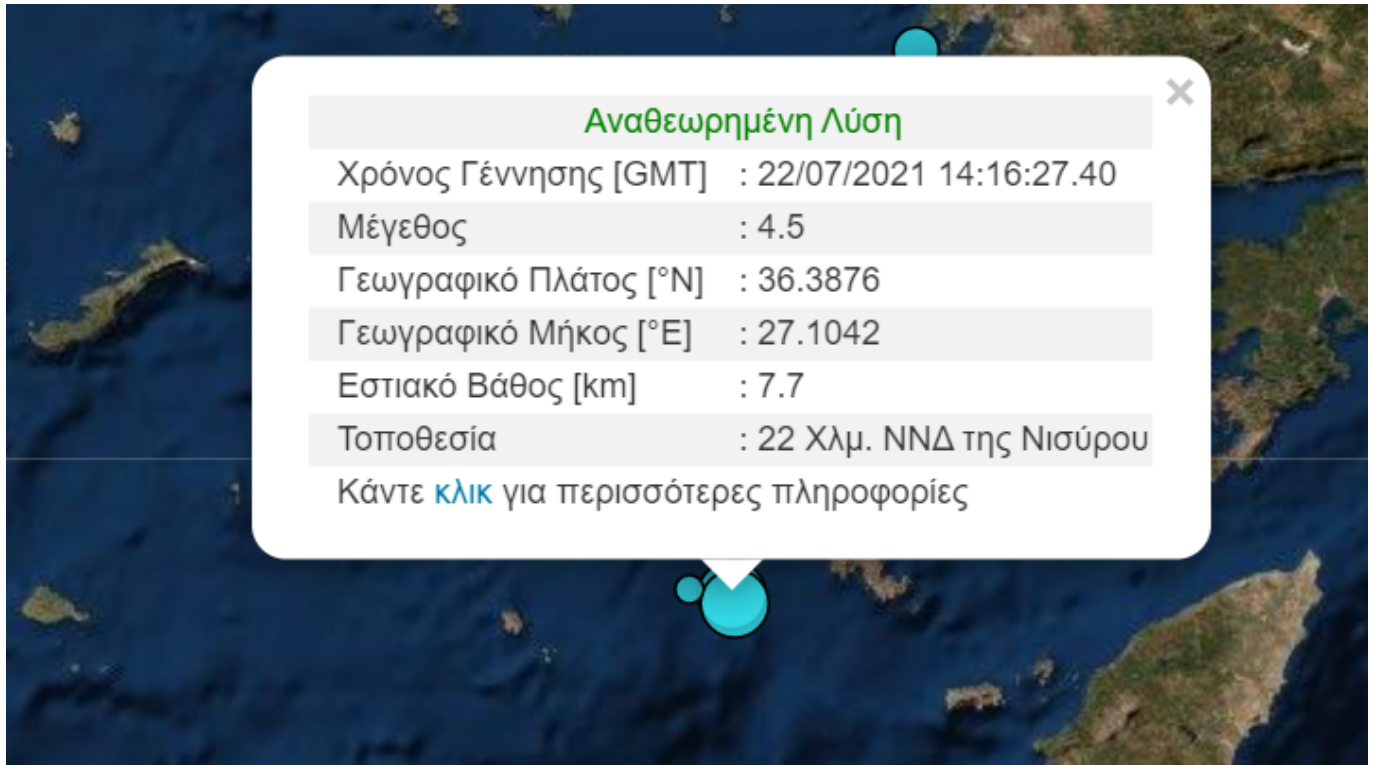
×

| Αναθεωρημένη Λύση | |
|---|---|
| Χρόνος Γέννησης [GMT] | : 22/07/2021 14:16:27.40 |
| Μέγεθος | : 4.5 |
| Γεωγραφικό Πλάτος [°N] | : 36.3876 |
| Γεωγραφικό Μήκος [°E] | : 27.1042 |
| Εστιακό Βάθος [km] | : 7.7 |
| Τοποθεσία | : 22 Χλμ. ΝΝΔ της Νισύρου |

Κάντε κλικ για περισσότερες πληροφορίες